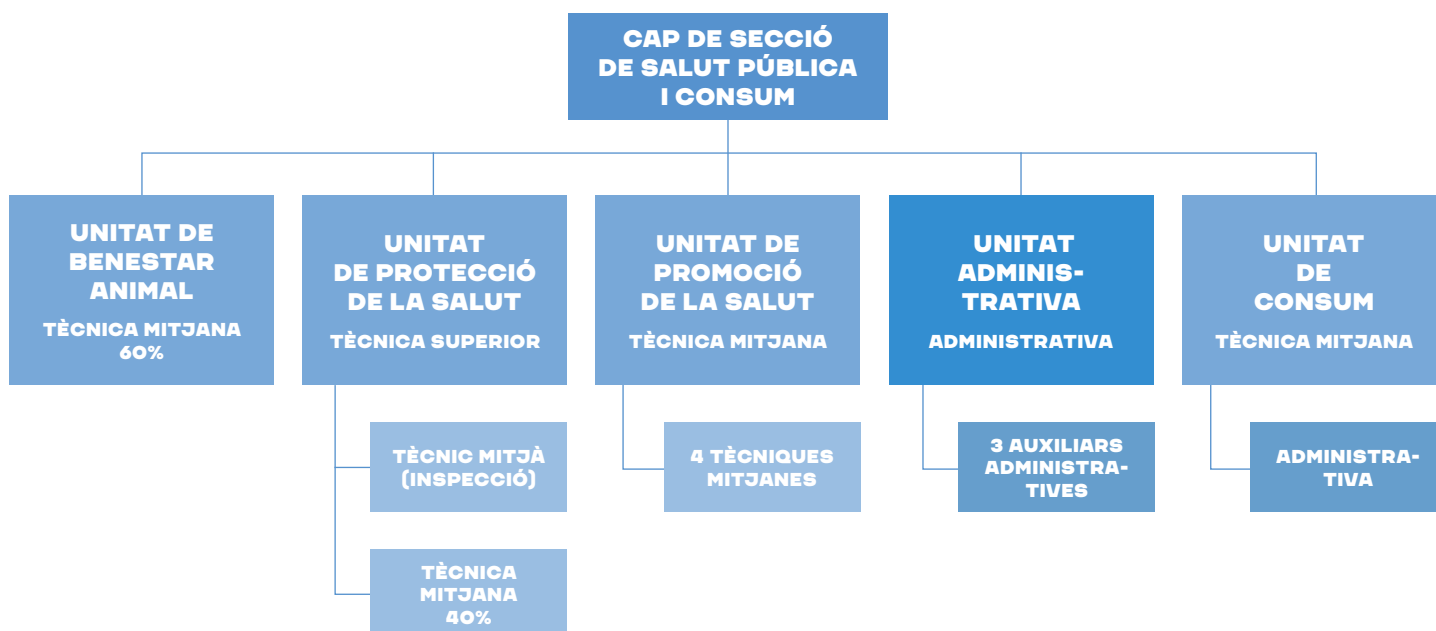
CAP DE SECCIÓ DE SALUT PÚBLICA I CONSUM

UNITAT DE BENESTAR ANIMAL
TÈCNICA MITJANA 60%

UNITAT DE PROTECCIÓ DE LA SALUT
TÈCNICA SUPERIOR

TÈCNIC MITJÀ (INSPECCIÓ)

TÈCNICA MITJANA 40%

UNITAT DE PROMOCIÓ DE LA SALUT
TÈCNICA MITJANA

4 TÈCNIQUES MITJANES

UNITAT ADMINISTRATIVA
ADMINISTRATIVA

3 AUXILIARS ADMINISTRATIVES

UNITAT DE CONSUM
TÈCNICA MITJANA

ADMINISTRATIVA